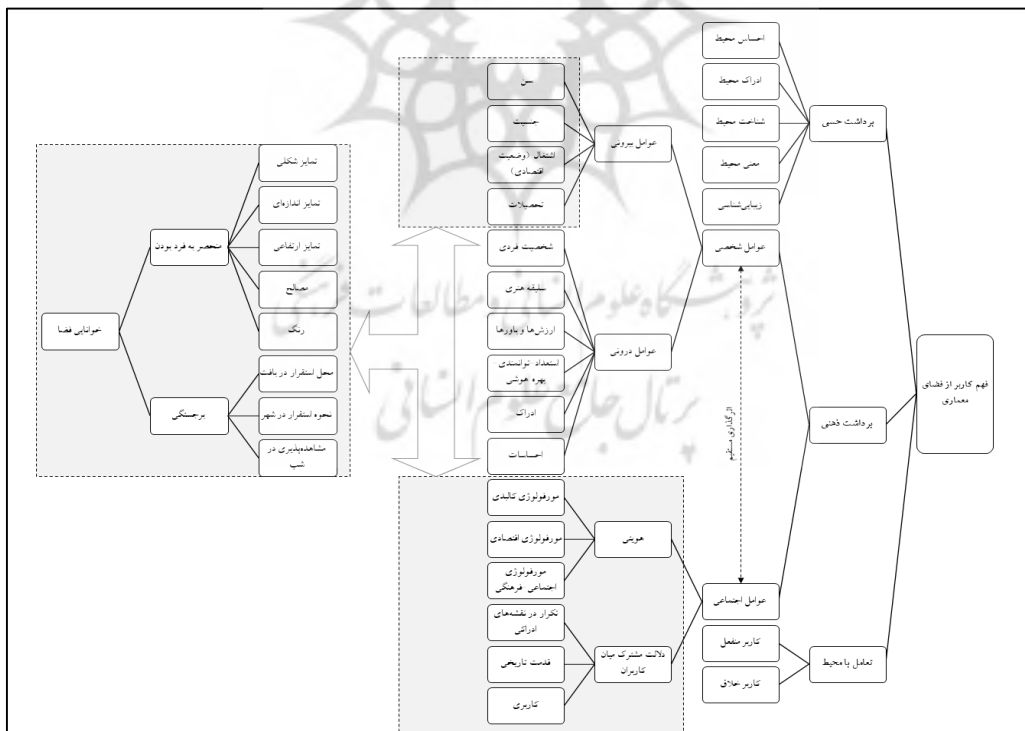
فهم کاربر از فضای معماری

برداشت حسی
احساس محیط
ادراک محیط
شناخت محیط
معنی محیط
زیبایی‌شناسی

برداشت ذهنی
عوامل شخصی
عوامل بیرونی
سن
جنسیت
اشتغال (وضعیت اقتصادی)
تحصیلات
عوامل درونی
شخصیت فردی
سلیقه هنری
ارزش‌ها و باورها
استعداد توانمندی بهره هوشی
ادراک
احساسات

اثرگذاری متقابل

عوامل اجتماعی
هویتی
مورفولوژی کالبدی
مورفولوژی اقتصادی
مورفولوژی اجتماعی فرهنگی
دلالت مشترک میان کاربران
تکرار در نقشه‌های ادراکی
قدمت تاریخی
کاربری

تعامل با محیط
کاربر منفعل
کاربر خلاق

خوانایی فضا
منحصر به فرد بودن
تمایز شکلی
تمایز اندازه‌ای
تمایز ارتفاعی
مصالح
رنگ
برجستگی
محل استقرار در بافت
نحوه استقرار در شهر
مشاهده‌پذیری در شب

پژوهشگاه علوم انسانی و مطالعات فرهنگی
پرتال جامع علوم انسانی